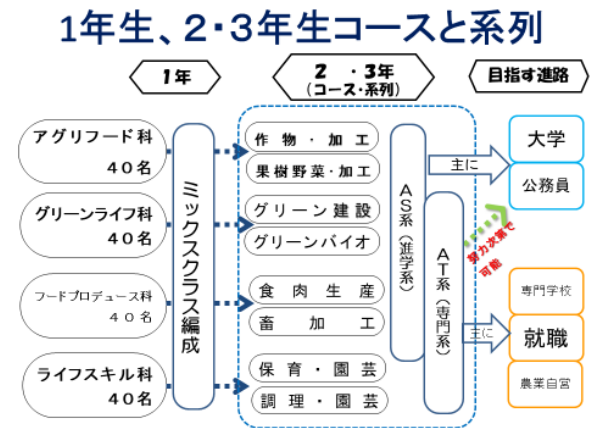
1年生、2・3年生コースと系列

1年

2　・3年
（コース・系列）

目指す進路

アグリフード科
40名

グリーンライフ科
40名

フードプロデュース科
40名

ライフスキル科
40名

ミックスクラス編成

作物・加工
果樹野菜・加工
グリーンバイオ
グリーン建設
食肉生産
畜加工
保育・園芸
調理・園芸

AS系（進学系）

AT系（専門系）

主に

主に

努力次第で可能

大学
公務員

専門学校
就職
農業自営